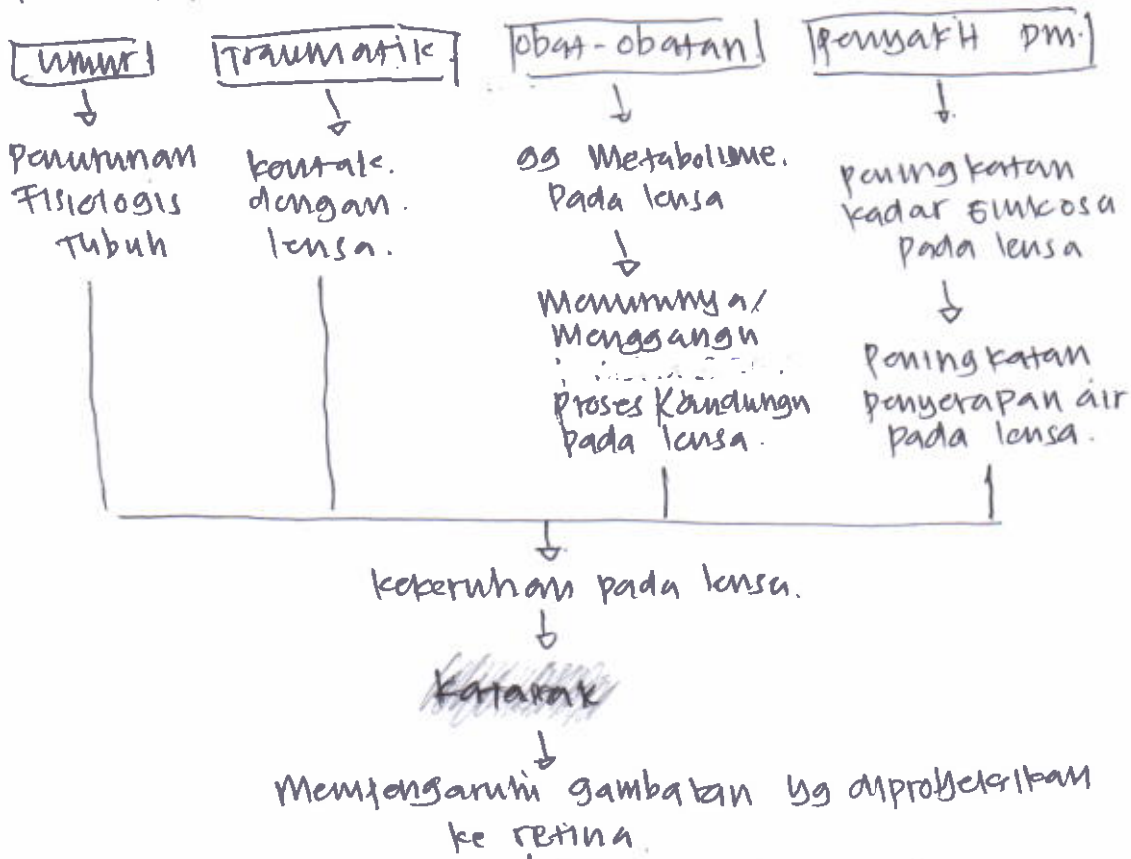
Umur

Traumatik

Obat-obatan

Penyakit DM.

Penurunan Fisiologis Tubuh

kontak. dengan. lensa.

yg Metabolisme. Pada lensa

Menurunnya/ Mengganggu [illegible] Proses Kandungn pada lensa.

peningkatan kadar Glukosa pada lensa

Peningkatan penyerapan air pada lensa.

kekeruhan pada lensa.

Katarak

Mempengaruhi gambaran yg diproyeksikan ke retina.